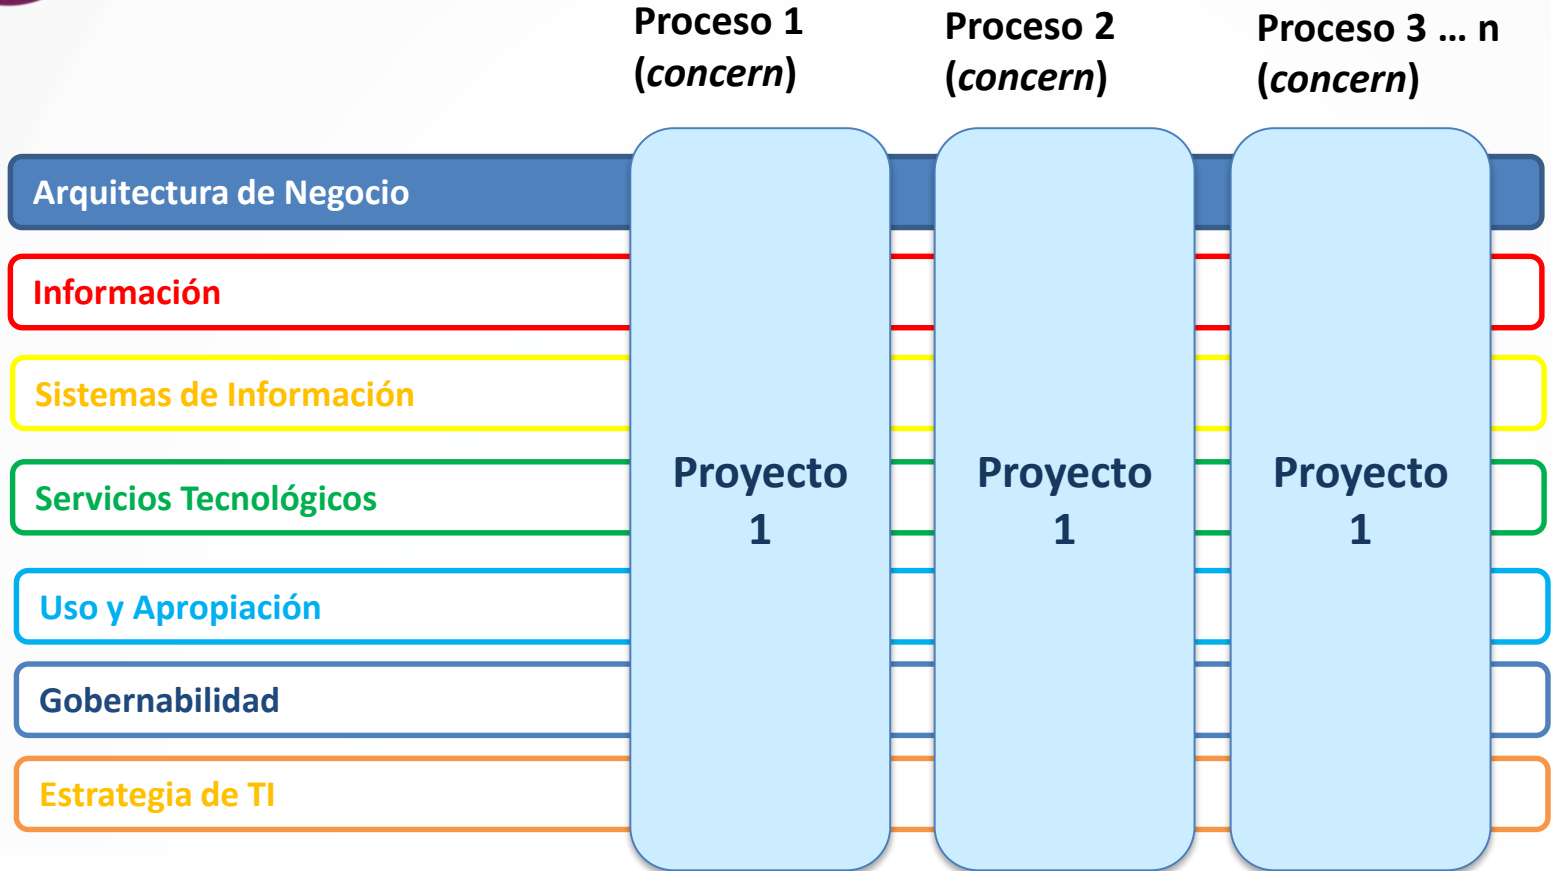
Proceso 1 (*concern*)

Proceso 2 (*concern*)

Proceso 3 … n (*concern*)

Arquitectura de Negocio

Información

Sistemas de Información

Servicios Tecnológicos

Uso y Apropiación

Gobernabilidad

Estrategia de TI

Proyecto 1

Proyecto 1

Proyecto 1